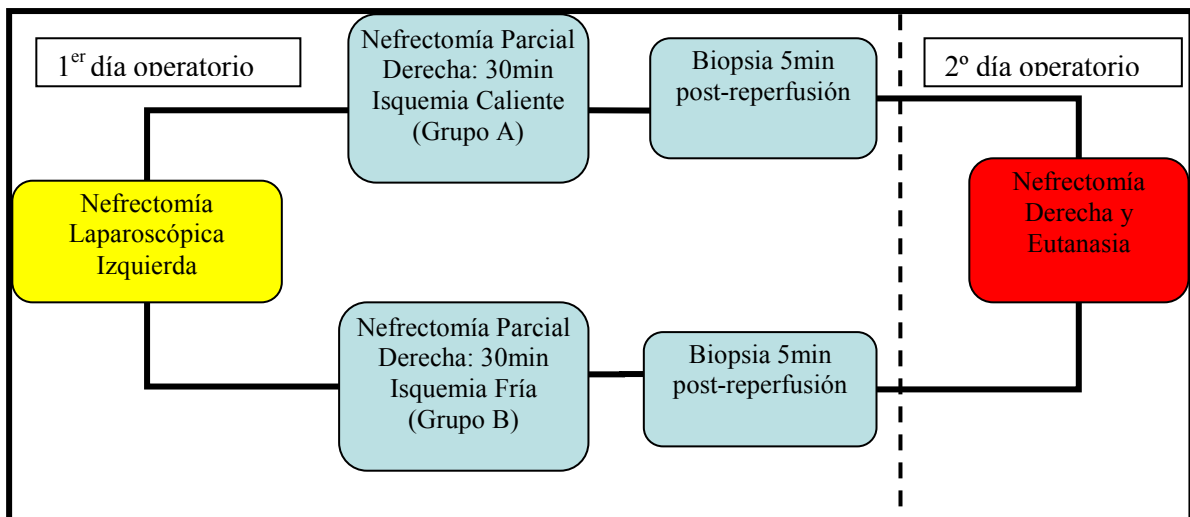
1$^{er}$ día operatorio

Nefrectomía Parcial Derecha: 30min Isquemia Caliente (Grupo A)

Biopsia 5min post-reperfusión

2º día operatorio

Nefrectomía Laparoscópica Izquierda

Nefrectomía Derecha y Eutanasia

Nefrectomía Parcial Derecha: 30min Isquemia Fría (Grupo B)

Biopsia 5min post-reperfusión